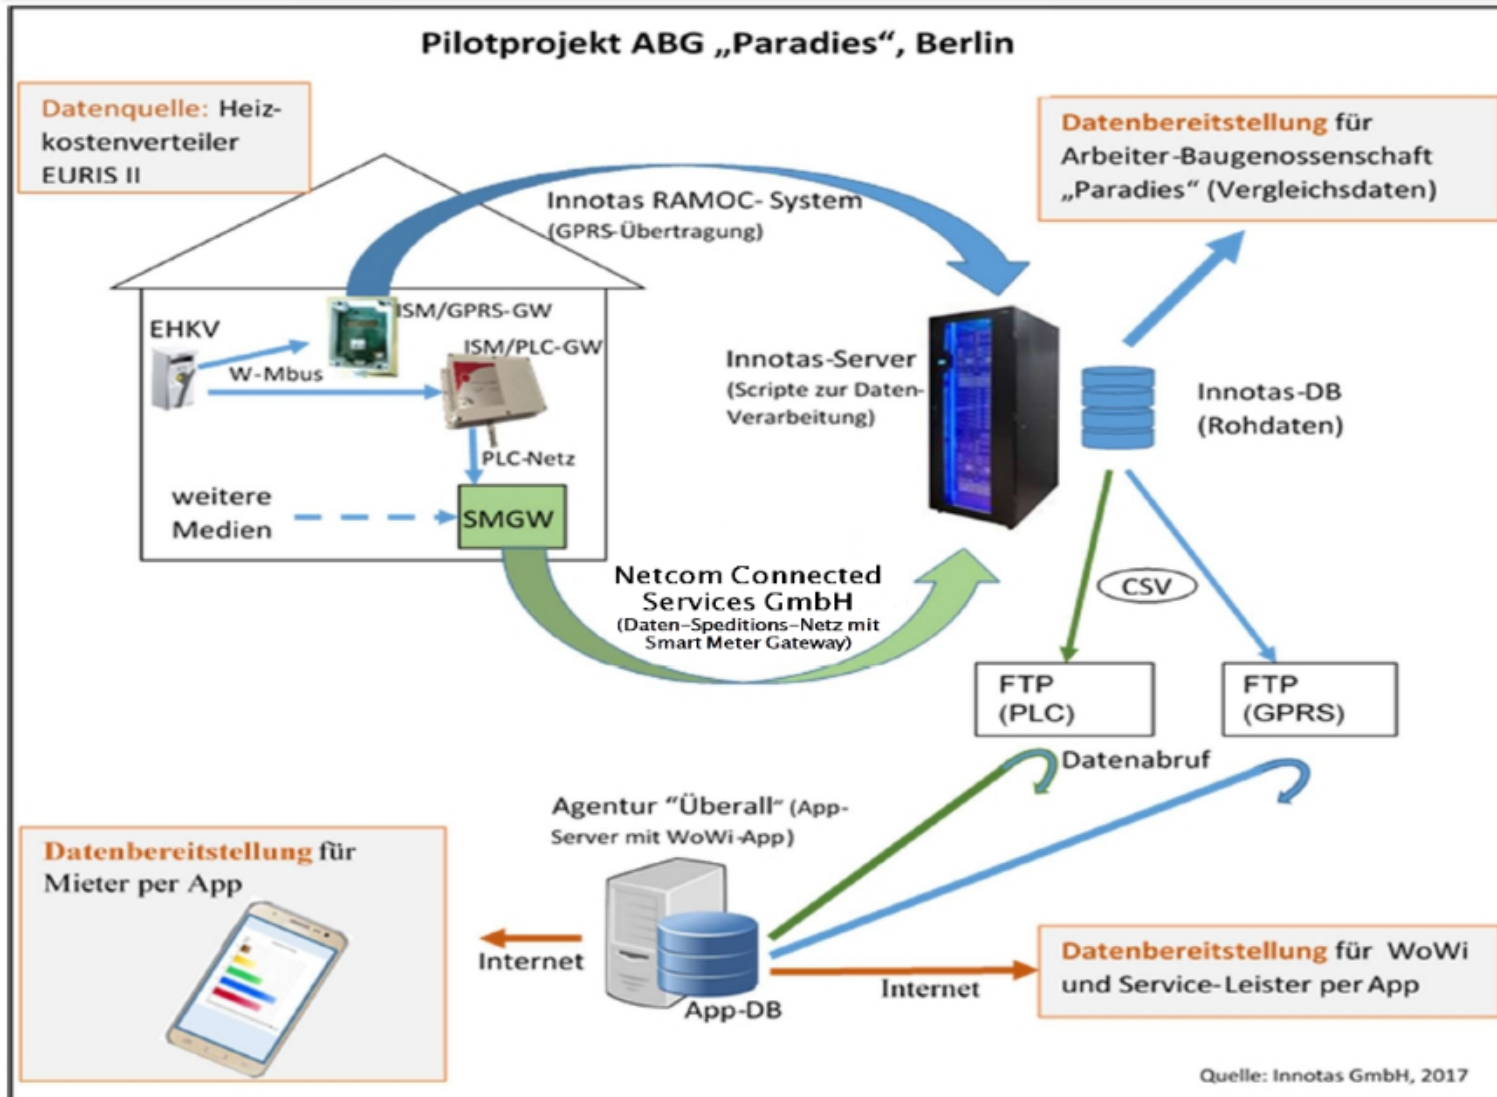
Pilotprojekt ABG „Paradies", Berlin

Datenquelle: Heizkostenverteiler EURIS II

Datenbereitstellung für Arbeiter-Baugenossenschaft „Paradies" (Vergleichsdaten)

Innotas RAMOC- System
(GPRS-Übertragung)

EHKV

ISM/GPRS-GW

ISM/PLC-GW

W-Mbus

PLC-Netz

weitere Medien

SMGW

Innotas-Server
(Scripte zur Daten-Verarbeitung)

Innotas-DB
(Rohdaten)

Netcom Connected Services GmbH
(Daten-Speditions-Netz mit Smart Meter Gateway)

CSV

FTP
(PLC)

FTP
(GPRS)

Datenabruf

Agentur "Überall" (App-Server mit WoWi-App)

Datenbereitstellung für Mieter per App

Internet

App-DB

Internet

Datenbereitstellung für WoWi und Service-Leister per App

Quelle: Innotas GmbH, 2017